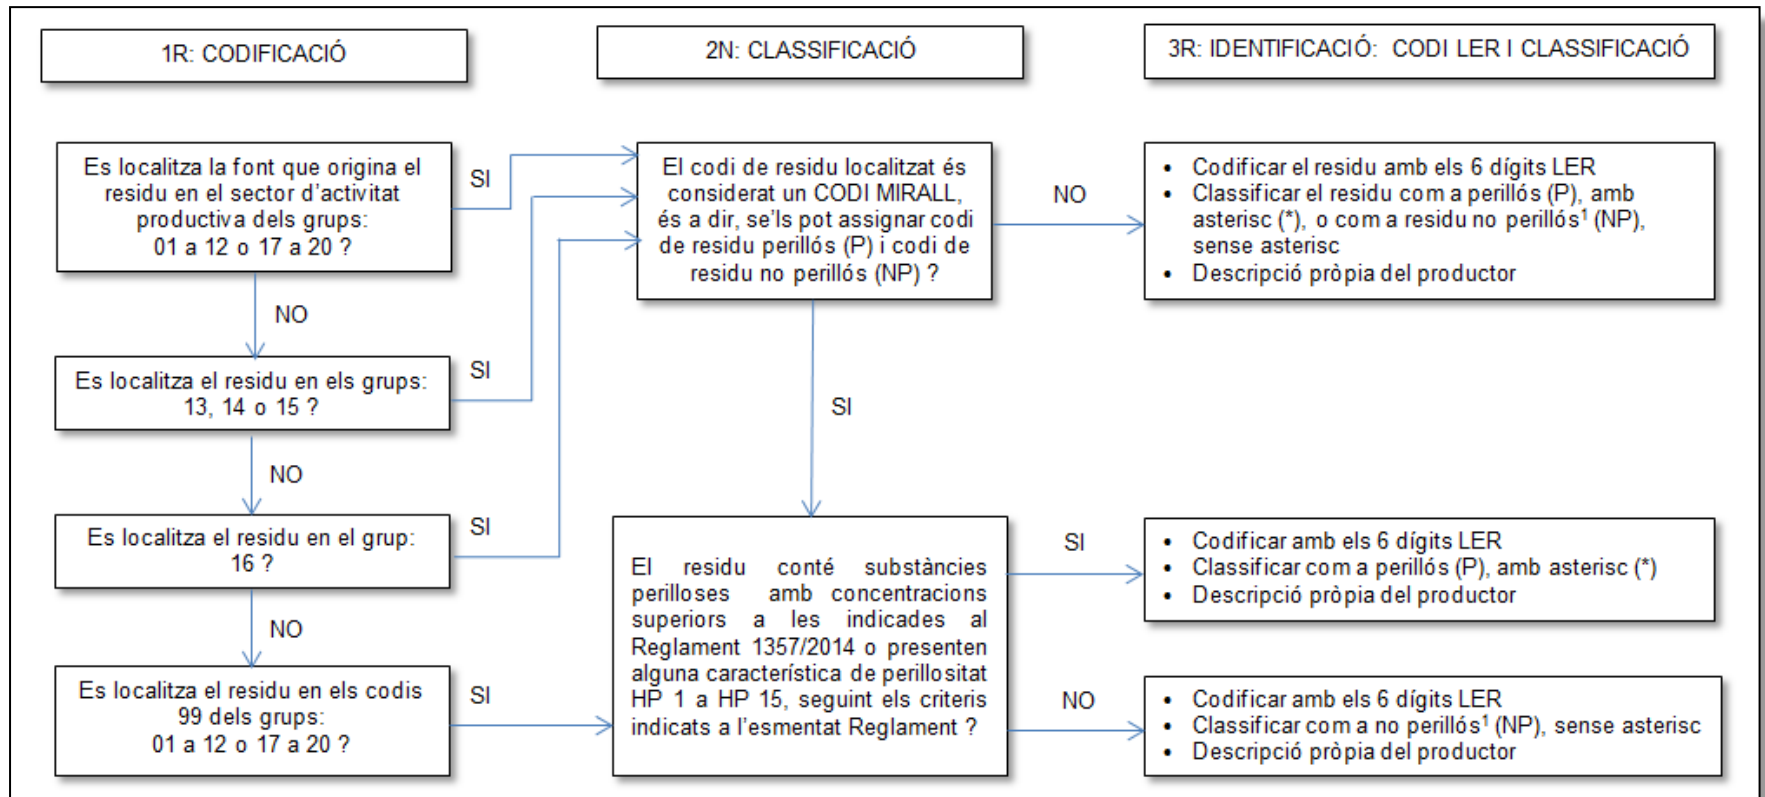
1R: CODIFICACIÓ

2N: CLASSIFICACIÓ

3R: IDENTIFICACIÓ: CODI LER I CLASSIFICACIÓ

Es localitza la font que origina el residu en el sector d'activitat productiva dels grups: 01 a 12 o 17 a 20 ?

SI

NO

Es localitza el residu en els grups: 13, 14 o 15 ?

SI

NO

Es localitza el residu en el grup: 16 ?

SI

NO

Es localitza el residu en els codis 99 dels grups: 01 a 12 o 17 a 20 ?

SI

El codi de residu localitzat és considerat un CODI MIRALL, és a dir, se'ls pot assignar codi de residu perillós (P) i codi de residu no perillós (NP) ?

NO

- Codificar el residu amb els 6 dígits LER
- Classificar el residu com a perillós (P), amb asterisc (*), o com a residu no perillós$^1$ (NP), sense asterisc
- Descripció pròpia del productor

SI

El residu conté substàncies perilloses amb concentracions superiors a les indicades al Reglament 1357/2014 o presenten alguna característica de perillositat HP 1 a HP 15, seguint els criteris indicats a l'esmentat Reglament ?

SI

- Codificar amb els 6 dígits LER
- Classificar com a perillós (P), amb asterisc (*)
- Descripció pròpia del productor

NO

- Codificar amb els 6 dígits LER
- Classificar com a no perillós$^1$ (NP), sense asterisc
- Descripció pròpia del productor